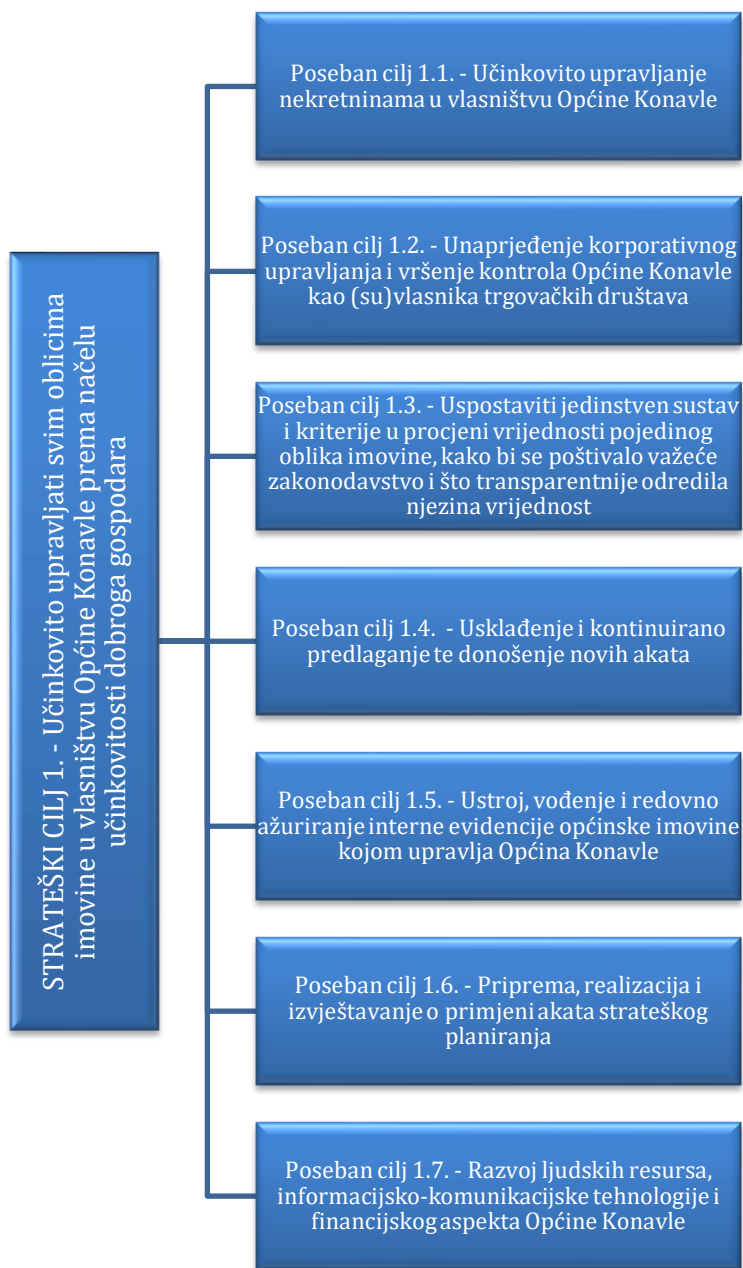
STRATEŠKI CILJ 1. - Učinkovito upravljati svim oblicima imovine u vlasništvu Općine Konavle prema načelu učinkovitosti dobroga gospodara

Poseban cilj 1.1. - Učinkovito upravljanje nekretninama u vlasništvu Općine Konavle

Poseban cilj 1.2. - Unaprjeđenje korporativnog upravljanja i vršenje kontrola Općine Konavle kao (su)vlasnika trgovačkih društava

Poseban cilj 1.3. - Uspostaviti jedinstven sustav i kriterije u procjeni vrijednosti pojedinog oblika imovine, kako bi se poštivalo važeće zakonodavstvo i što transparentnije odredila njezina vrijednost

Poseban cilj 1.4. - Usklađenje i kontinuirano predlaganje te donošenje novih akata

Poseban cilj 1.5. - Ustroj, vođenje i redovno ažuriranje interne evidencije općinske imovine kojom upravlja Općina Konavle

Poseban cilj 1.6. - Priprema, realizacija i izvještavanje o primjeni akata strateškog planiranja

Poseban cilj 1.7. - Razvoj ljudskih resursa, informacijsko-komunikacijske tehnologije i financijskog aspekta Općine Konavle